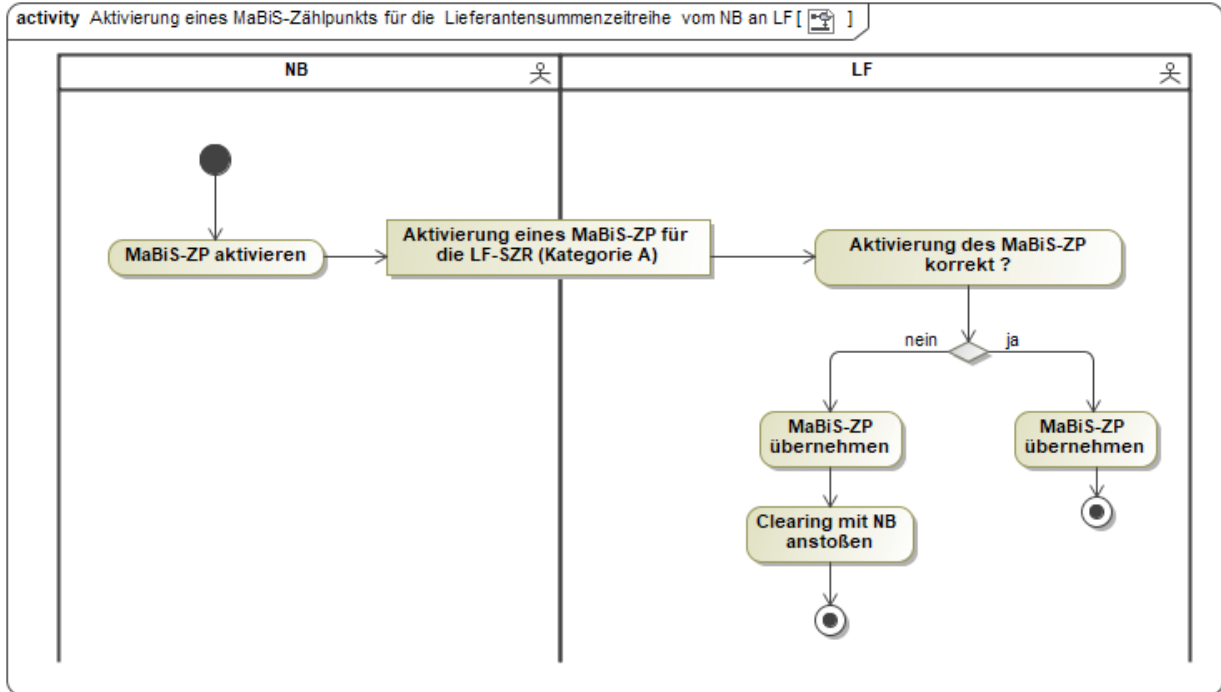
activity Aktivierung eines MaBiS-Zählpunkts für die Lieferantensummenzeitreihe vom NB an LF [ ]

NB

LF

MaBiS-ZP aktivieren

Aktivierung eines MaBiS-ZP für die LF-SZR (Kategorie A)

Aktivierung des MaBiS-ZP korrekt ?

nein

ja

MaBiS-ZP übernehmen

MaBiS-ZP übernehmen

Clearing mit NB anstoßen